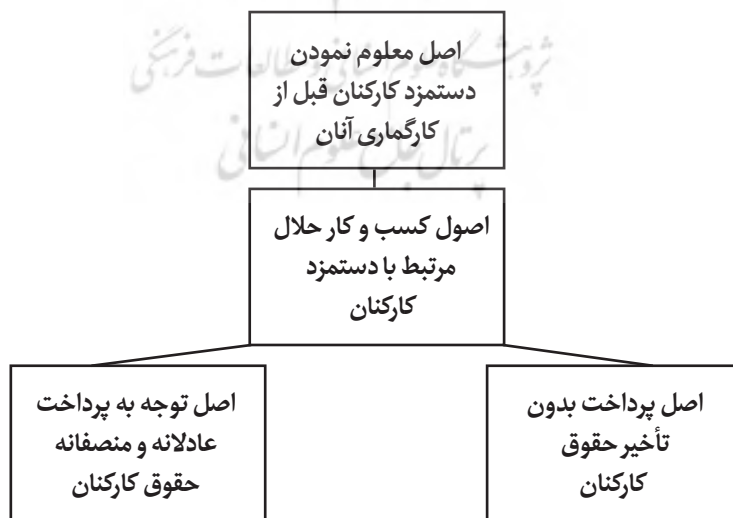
اصل معلوم نمودن دستمزد کارکنان قبل از کارگماری آنان

اصول کسب و کار حلال مرتبط با دستمزد کارکنان

اصل پرداخت بدون تأخیر حقوق کارکنان

اصل توجه به پرداخت عادلانه و منصفانه حقوق کارکنان

پژوهشگاه علوم انسانی و مطالعات فرهنگی
پرتال جامع علوم انسانی